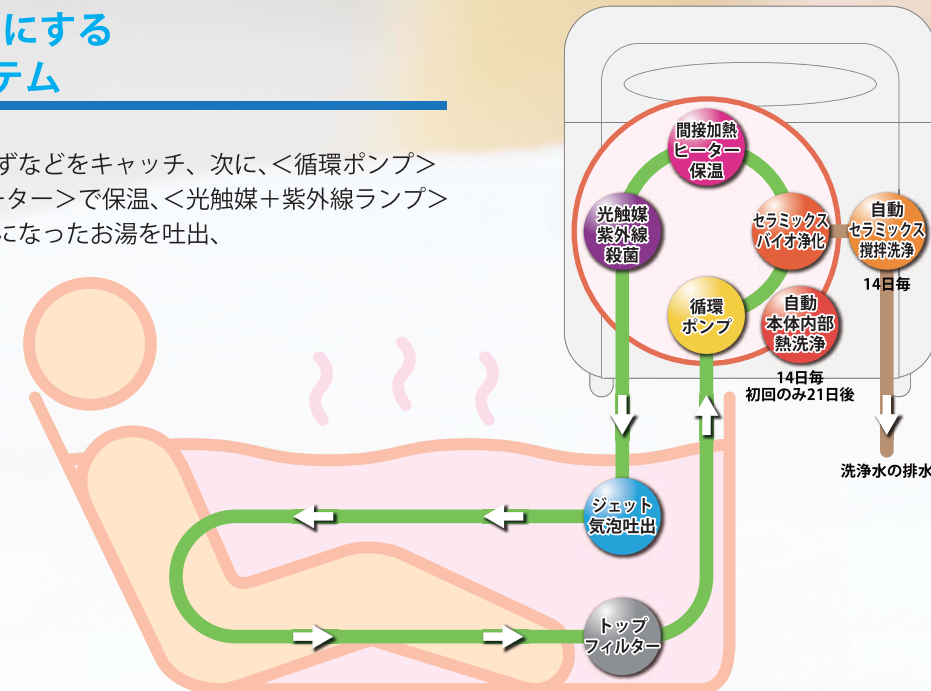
にする
テム

ずなどをキャッチ、次に、<循環ポンプ>
ーター>で保温、<光触媒+紫外線ランプ>
になったお湯を吐出、

間接加熱
ヒーター
保温

光触媒
紫外線
殺菌

セラミックス
バイオ浄化

自動
セラミックス
撹拌洗浄

14日毎

循環
ポンプ

自動
本体内部
熱洗浄

14日毎
初回のみ21日後

洗浄水の排水

ジェット
気泡吐出

トップ
フィルター